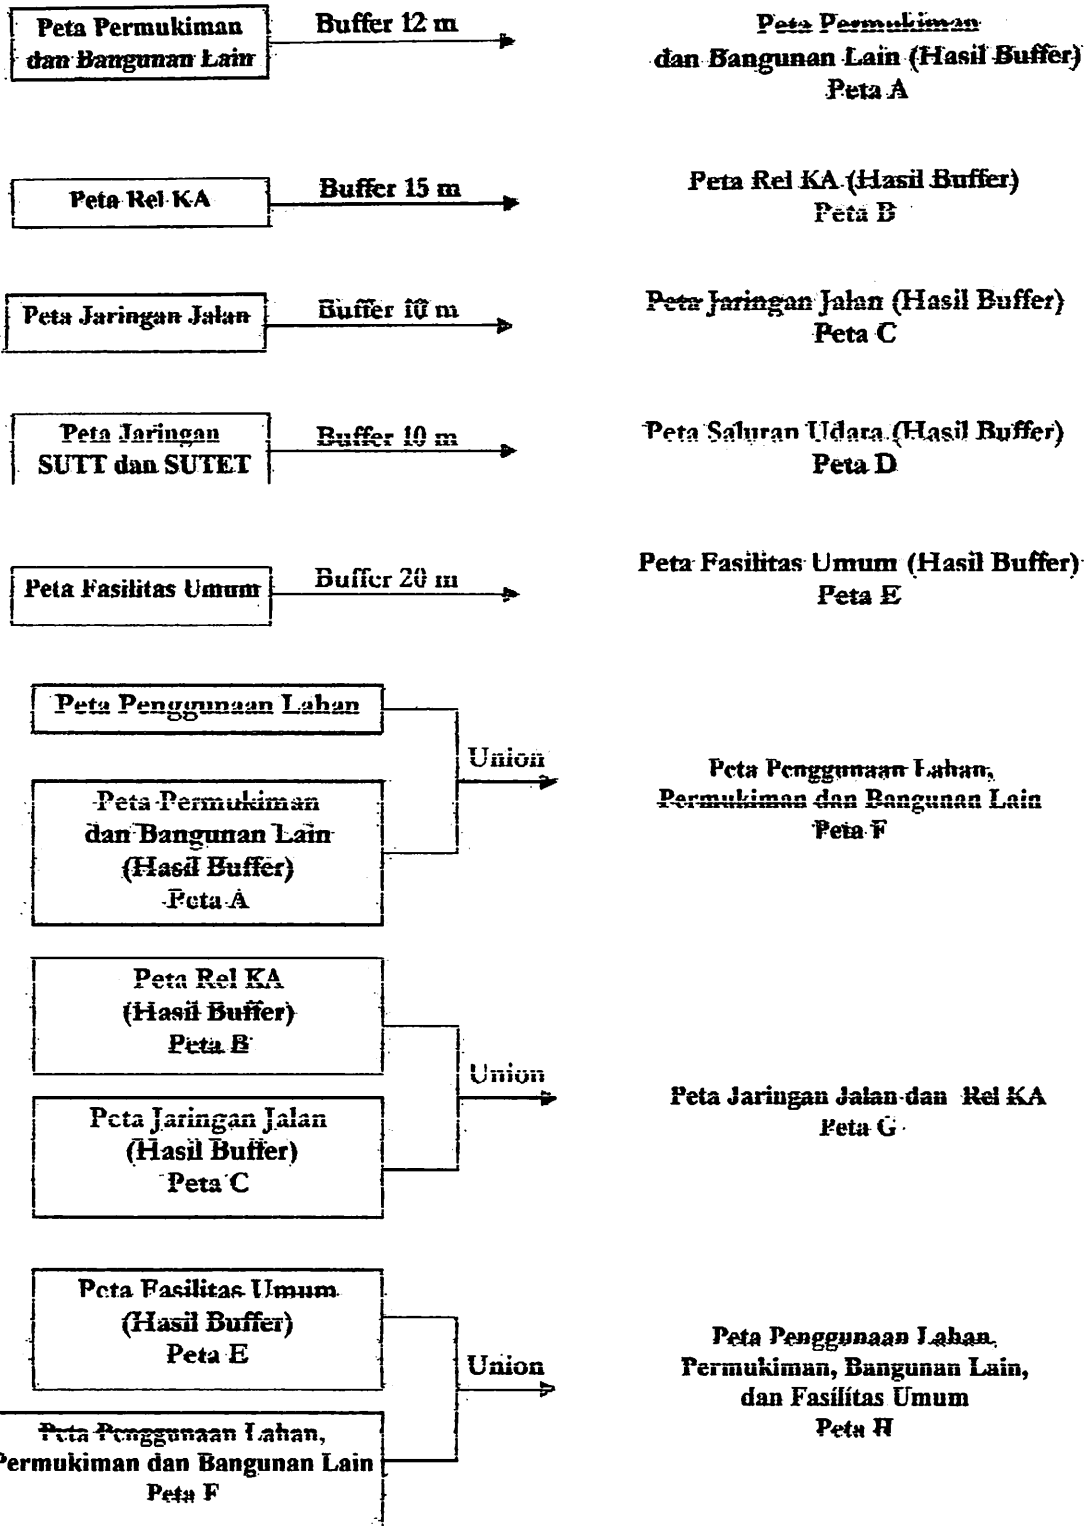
Peta Permukiman dan Bangunan Lain

Buffer 12 m

Peta Permukiman dan Bangunan Lain (Hasil Buffer)
Peta A

Peta Rel KA

Buffer 15 m

Peta Rel KA (Hasil Buffer)
Peta B

Peta Jaringan Jalan

Buffer 10 m

Peta Jaringan Jalan (Hasil Buffer)
Peta C

Peta Jaringan SUTT dan SUTET

Buffer 10 m

Peta Saluran Udara (Hasil Buffer)
Peta D

Peta Fasilitas Umum

Buffer 20 m

Peta Fasilitas Umum (Hasil Buffer)
Peta E

Peta Penggunaan Lahan

Peta Permukiman dan Bangunan Lain (Hasil Buffer)
Peta A

Union

Peta Penggunaan Lahan, Permukiman dan Bangunan Lain
Peta F

Peta Rel KA (Hasil Buffer)
Peta B

Peta Jaringan Jalan (Hasil Buffer)
Peta C

Union

Peta Jaringan Jalan dan Rel KA
Peta G

Peta Fasilitas Umum (Hasil Buffer)
Peta E

Peta Penggunaan Lahan, Permukiman dan Bangunan Lain
Peta F

Union

Peta Penggunaan Lahan, Permukiman, Bangunan Lain, dan Fasilitas Umum
Peta H